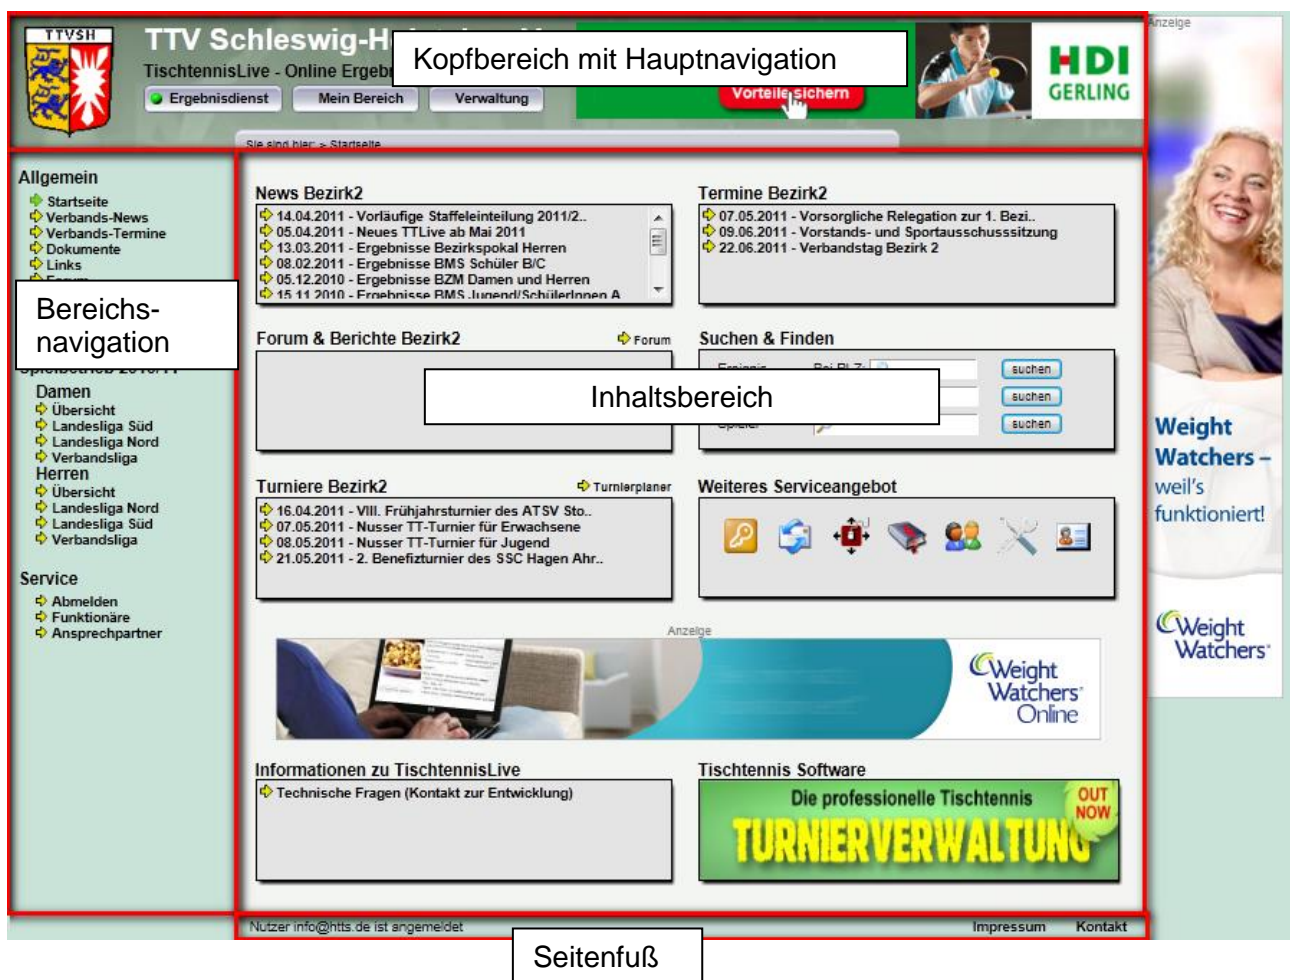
TTVSH

TTV Schleswig-H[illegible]

TischtennisLive - Online Ergebn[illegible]

Ergebnisdienst | Mein Bereich | Verwaltung

Kopfbereich mit Hauptnavigation

Vorteile sichern

HDI GERLING

Anzeige

Sie sind hier: > Startseite

Allgemein
Startseite
Verbands-News
Verbands-Termine
Dokumente
Links
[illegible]

Bereichs-navigation

Spielbetrieb 2010/11

Damen
Übersicht
Landesliga Süd
Landesliga Nord
Verbandsliga

Herren
Übersicht
Landesliga Nord
Landesliga Süd
Verbandsliga

Service
Abmelden
Funktionäre
Ansprechpartner

News Bezirk2
14.04.2011 - Vorläufige Staffeleinteilung 2011/2..
05.04.2011 - Neues TTLive ab Mai 2011
13.03.2011 - Ergebnisse Bezirkspokal Herren
08.02.2011 - Ergebnisse BMS Schüler B/C
05.12.2010 - Ergebnisse BZM Damen und Herren
15.11.2010 - Ergebnisse BMS Jugend/Schülerinnen A

Termine Bezirk2
07.05.2011 - Vorsorgliche Relegation zur 1. Bezi..
09.06.2011 - Vorstands- und Sportausschusssitzung
22.06.2011 - Verbandstag Bezirk 2

Forum & Berichte Bezirk2
Forum

Suchen & Finden
Ereignis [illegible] Bei PLZ: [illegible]
suchen
suchen
Spieler
suchen

Inhaltsbereich

Turniere Bezirk2
Turnierplaner
16.04.2011 - VIII. Frühjahrsturnier des ATSV Sto..
07.05.2011 - Nusser TT-Turnier für Erwachsene
08.05.2011 - Nusser TT-Turnier für Jugend
21.05.2011 - 2. Benefizturnier des SSC Hagen Ahr..

Weiteres Serviceangebot

Anzeige

Weight Watchers Online

Informationen zu TischtennisLive
Technische Fragen (Kontakt zur Entwicklung)

Tischtennis Software
Die professionelle Tischtennis
OUT NOW
TURNIERVERWALTUNG

Weight Watchers – weil's funktioniert!

Weight Watchers

Nutzer info@htts.de ist angemeldet
Impressum Kontakt

Seitenfuß